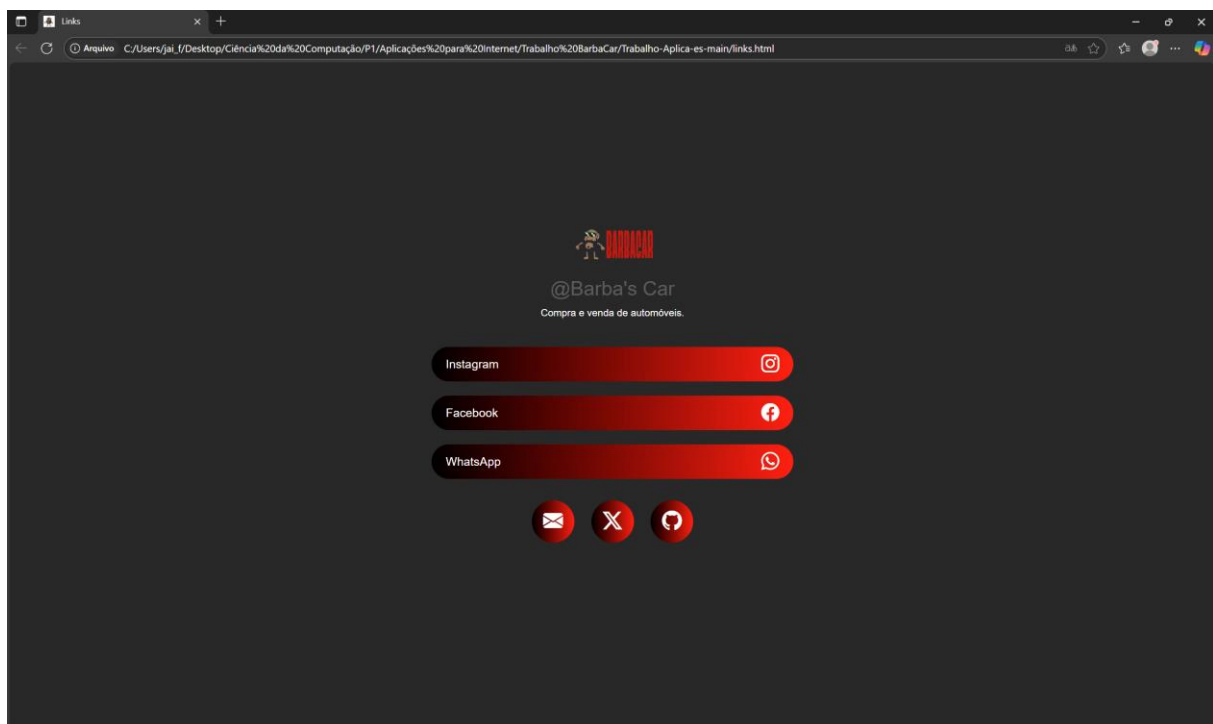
Links

Arquivo C:/Users/jai_f/Desktop/Ciência%20da%20Computação/P1/Aplicações%20para%20Internet/Trabalho%20BarbaCar/Trabalho-Aplica-es-main/links.html

BARBACAR

@Barba's Car

Compra e venda de automóveis.

Instagram

Facebook

WhatsApp